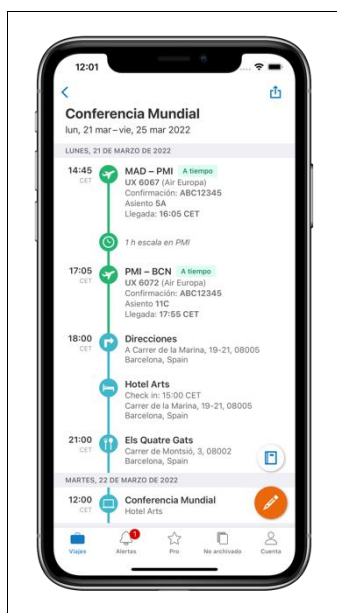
12:01

Conferencia Mundial
lun, 21 mar – vie, 25 mar 2022

LUNES, 21 DE MARZO DE 2022

14:45 CET
MAD – PMI A tiempo
UX 6067 (Air Europa)
Confirmación: ABC12345
Asiento 5A
Llegada: 16:05 CET

1 h escala en PMI

17:05 CET
PMI – BCN A tiempo
UX 6072 (Air Europa)
Confirmación: ABC12345
Asiento 11C
Llegada: 17:55 CET

18:00 CET
Direcciones
A Carrer de la Marina, 19-21, 08005 Barcelona, Spain

Hotel Arts
Check in: 15:00 CET
Carrer de la Marina, 19-21, 08005 Barcelona, Spain

21:00 CET
Els Quatre Gats
Carrer de Montsió, 3, 08002 Barcelona, Spain

MARTES, 22 DE MARZO DE 2022

12:00 CET
Conferencia Mundial
Hotel Arts

Viajes
1
Alertas
Pro
No archivado
Cuenta